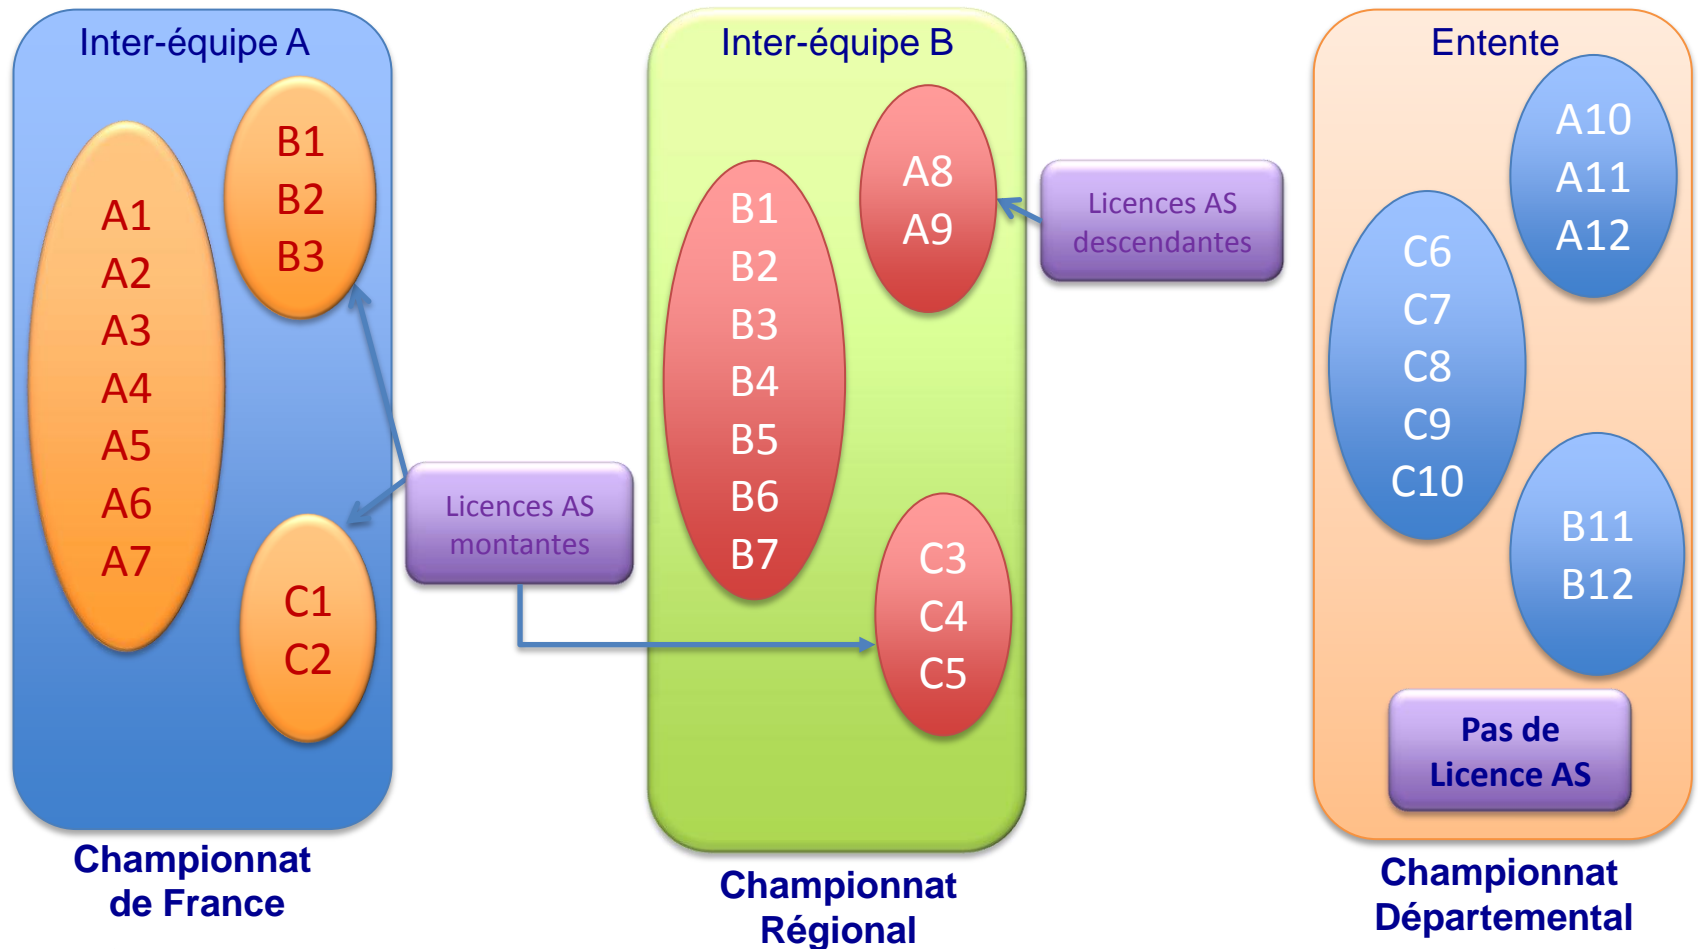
Inter-équipe A

A1
A2
A3
A4
A5
A6
A7

B1
B2
B3

C1
C2

Licences AS montantes

Championnat de France

Inter-équipe B

B1
B2
B3
B4
B5
B6
B7

A8
A9

C3
C4
C5

Licences AS descendantes

Championnat Régional

Entente

A10
A11
A12

C6
C7
C8
C9
C10

B11
B12

Pas de Licence AS

Championnat Départemental